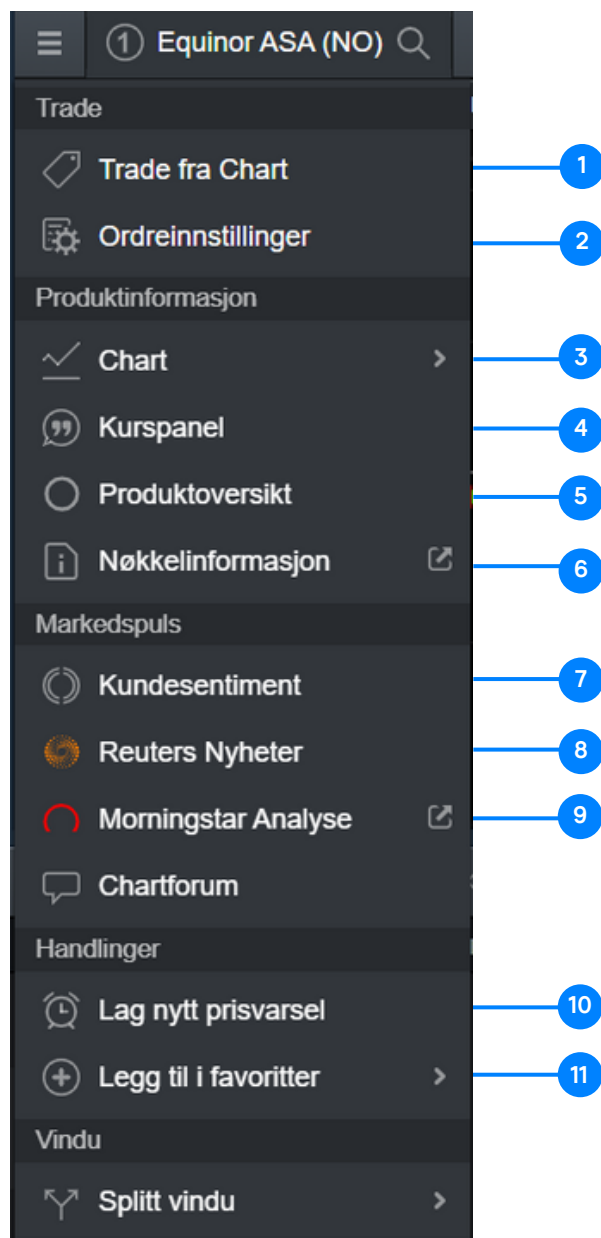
1 Equinor ASA (NO)

Trade

Trade fra Chart 1

Ordreinnstillinger 2

Produktinformasjon

Chart 3

Kurspanel 4

Produktoversikt 5

Nøkkelinformasjon 6

Markedspuls

Kundesentiment 7

Reuters Nyheter 8

Morningstar Analyse 9

Chartforum

Handlinger

Lag nytt prisvarsel 10

Legg til i favoritter 11

Vindu

Splitt vindu